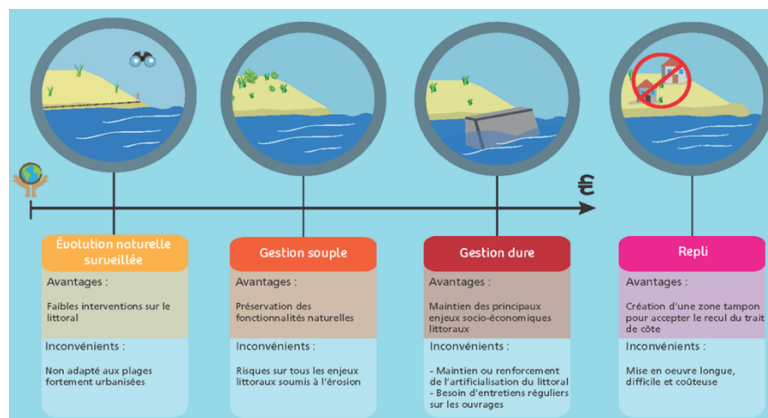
€

Évolution naturelle surveillée

Avantages :

Faibles interventions sur le littoral

Inconvénients :

Non adapté aux plages fortement urbanisées

Gestion souple

Avantages :

Préservation des fonctionnalités naturelles

Inconvénients :

Risques sur tous les enjeux littoraux soumis à l'érosion

Gestion dure

Avantages :

Maintien des principaux enjeux socio-économiques littoraux

Inconvénients :

- Maintien ou renforcement de l'artificialisation du littoral
- Besoin d'entretiens réguliers sur les ouvrages

Repli

Avantages :

Création d'une zone tampon pour accepter le recul du trait de côte

Inconvénients :

Mise en oeuvre longue, difficile et coûteuse